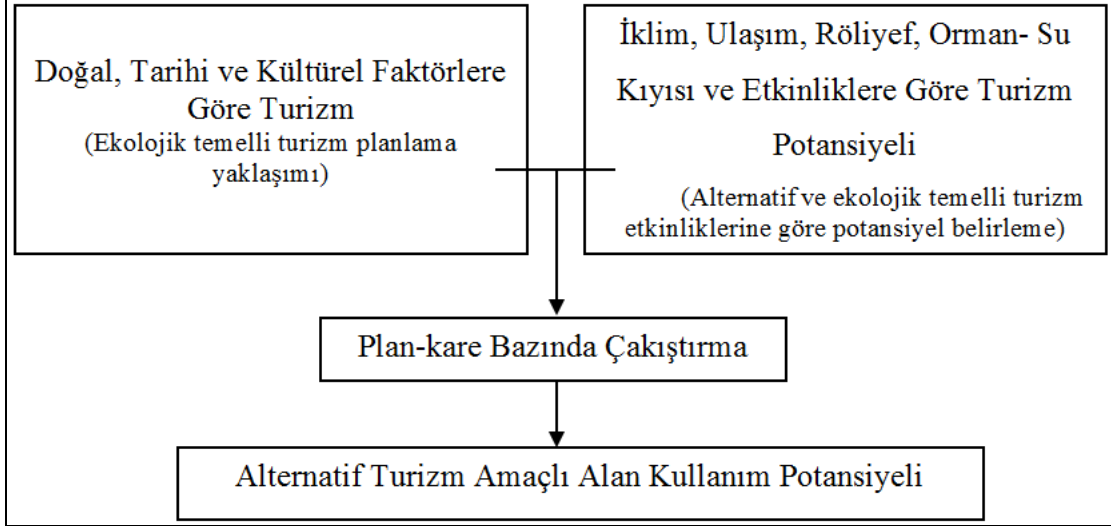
Doğal, Tarihi ve Kültürel Faktörlere Göre Turizm
(Ekolojik temelli turizm planlama yaklaşımı)

İklim, Ulaşım, Röliyef, Orman- Su Kıyısı ve Etkinliklere Göre Turizm Potansiyeli
(Alternatif ve ekolojik temelli turizm etkinliklerine göre potansiyel belirleme)

Plan-kare Bazında Çakıştırma

Alternatif Turizm Amaçlı Alan Kullanım Potansiyeli